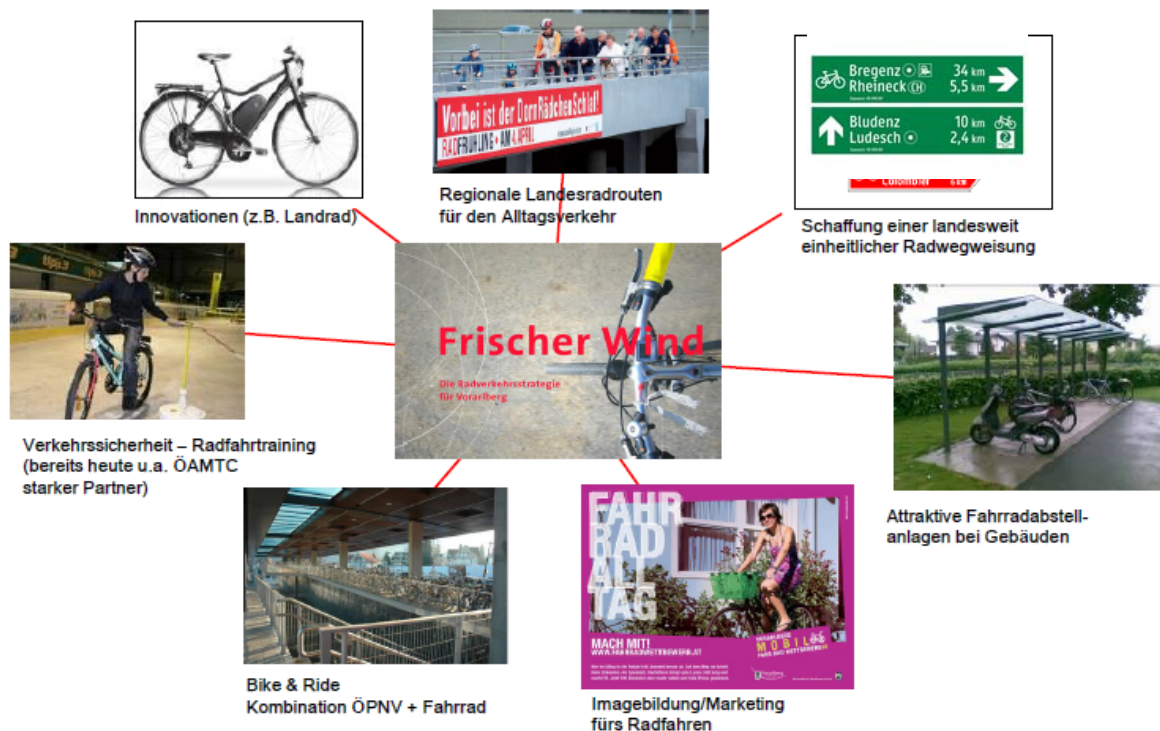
Innovationen (z.B. Landrad)

Vorbei ist der DornRädchenSchlaf!
RADFRÜHLING • AM 4. APRIL

Regionale Landesradrouten für den Alltagsverkehr

Bregenz 34 km
Rheineck CH 5,5 km
Bludenz 10 km
Ludesch 2,4 km
Colombier

Schaffung einer landesweit einheitlicher Radwegweisung

Frischer Wind
Die Radverkehrsstrategie für Vorarlberg

Verkehrssicherheit – Radfahrtraining (bereits heute u.a. ÖAMTC starker Partner)

Attraktive Fahrradabstellanlagen bei Gebäuden

Bike & Ride
Kombination ÖPNV + Fahrrad

FAHR RAD ALL TAG
MACH MIT!
VORARLBERG MOBIL
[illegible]

Imagebildung/Marketing fürs Radfahren